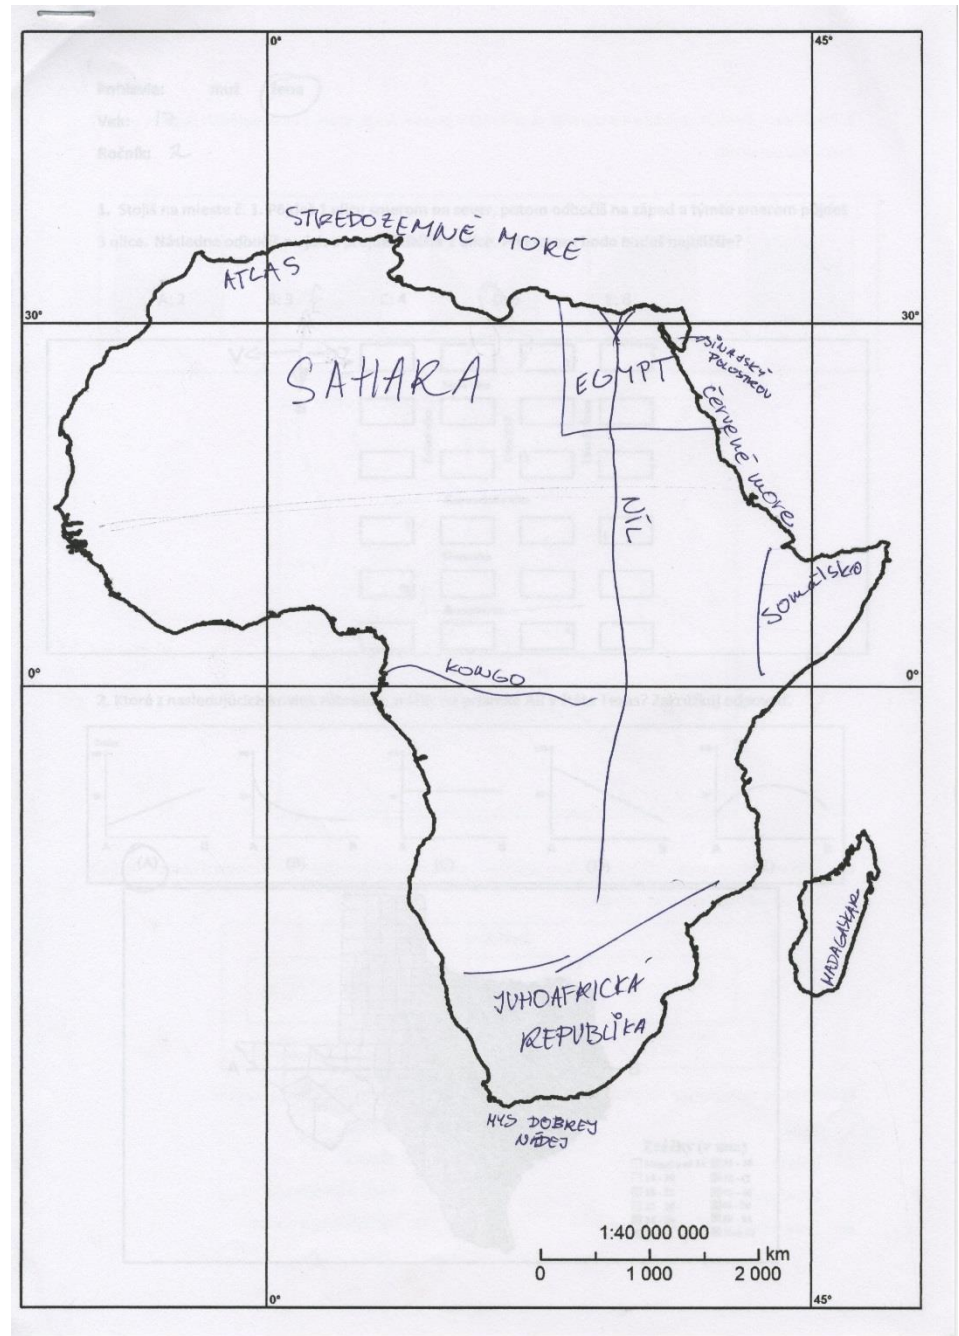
0°

45°

STREDOZEMNÉ MORE

ATLAS

30°

30°

SAHARA

EGYPT

SINAJSKÝ POLOOSTROV

ČERVENÉ MORE

NÍL

SOMÁLSKO

0°

0°

KONGO

MADAGASKAR

JUHOAFRICKÁ REPUBLIKA

MYS DOBREJ NÁDEJ

1:40 000 000

0

1 000

2 000

km

0°

45°